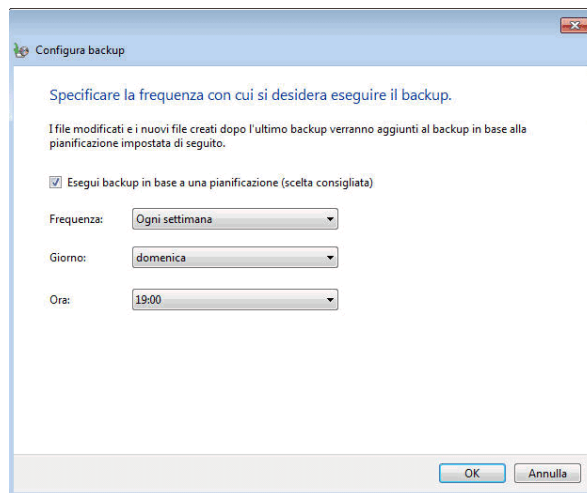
Configura backup

Specificare la frequenza con cui si desidera eseguire il backup.

I file modificati e i nuovi file creati dopo l'ultimo backup verranno aggiunti al backup in base alla pianificazione impostata di seguito.

Esegui backup in base a una pianificazione (scelta consigliata)

Frequenza: Ogni settimana

Giorno: domenica

Ora: 19:00

OK Annulla